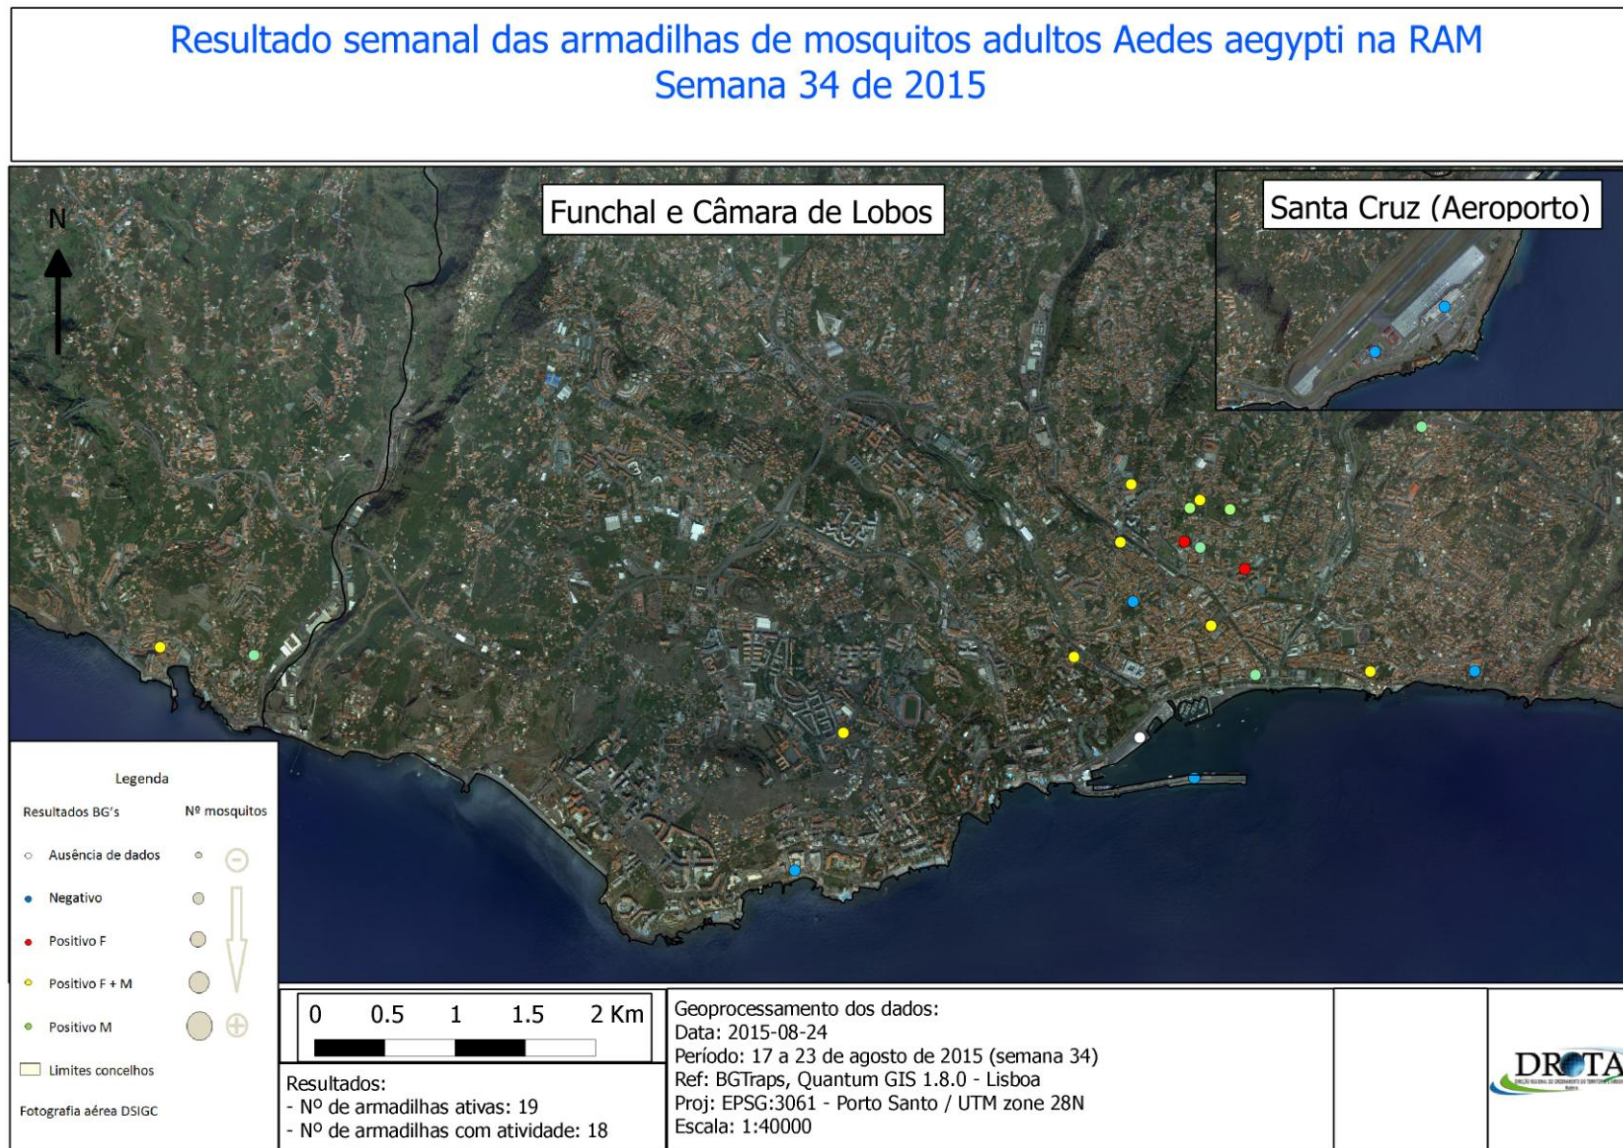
Resultado semanal das armadilhas de mosquitos adultos Aedes aegypti na RAM
Semana 34 de 2015

Funchal e Câmara de Lobos

Santa Cruz (Aeroporto)

N

Legenda

Resultados BG's

Nº mosquitos

Ausência de dados

Negativo

Positivo F

Positivo F + M

Positivo M

Limites concelhos

Fotografia aérea DSIGC

0 0.5 1 1.5 2 Km

Resultados:
- Nº de armadilhas ativas: 19
- Nº de armadilhas com atividade: 18

Geoprocessamento dos dados:
Data: 2015-08-24
Período: 17 a 23 de agosto de 2015 (semana 34)
Ref: BGTraps, Quantum GIS 1.8.0 - Lisboa
Proj: EPSG:3061 - Porto Santo / UTM zone 28N
Escala: 1:40000

DROTA